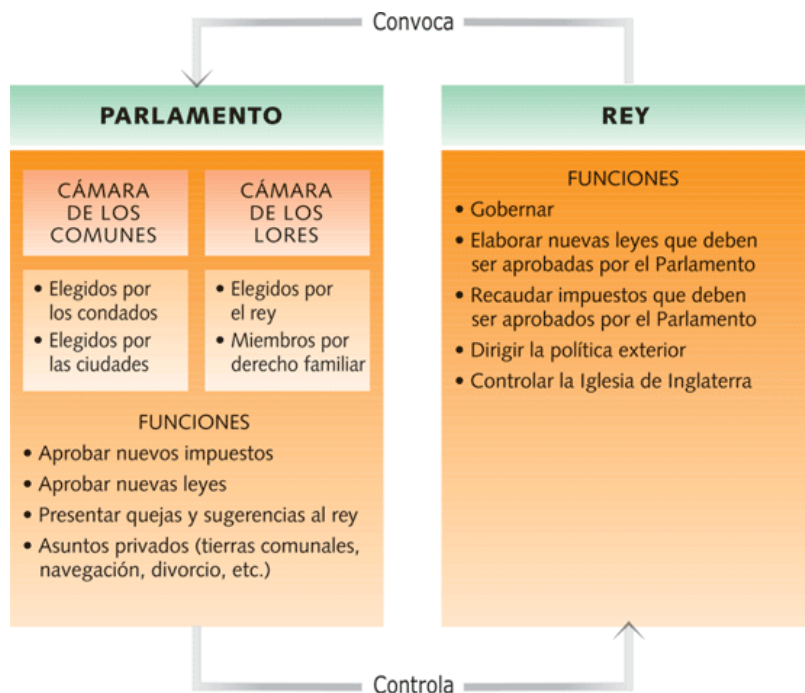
Convoca

PARLAMENTO

CÁMARA DE LOS COMUNES

CÁMARA DE LOS LORES

• Elegidos por los condados
• Elegidos por las ciudades

• Elegidos por el rey
• Miembros por derecho familiar

FUNCIONES
• Aprobar nuevos impuestos
• Aprobar nuevas leyes
• Presentar quejas y sugerencias al rey
• Asuntos privados (tierras comunales, navegación, divorcio, etc.)

REY

FUNCIONES
• Gobernar
• Elaborar nuevas leyes que deben ser aprobadas por el Parlamento
• Recaudar impuestos que deben ser aprobados por el Parlamento
• Dirigir la política exterior
• Controlar la Iglesia de Inglaterra

Controla